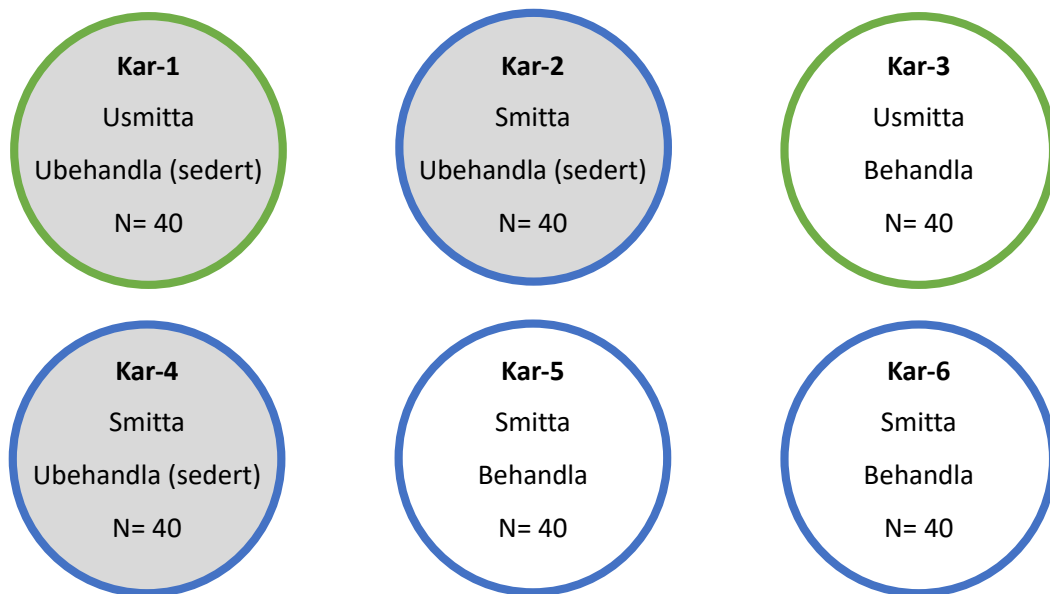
**Kar-1**
Usmitta
Ubehandla (sedert)
N= 40

**Kar-2**
Smitta
Ubehandla (sedert)
N= 40

**Kar-3**
Usmitta
Behandla
N= 40

**Kar-4**
Smitta
Ubehandla (sedert)
N= 40

**Kar-5**
Smitta
Behandla
N= 40

**Kar-6**
Smitta
Behandla
N= 40